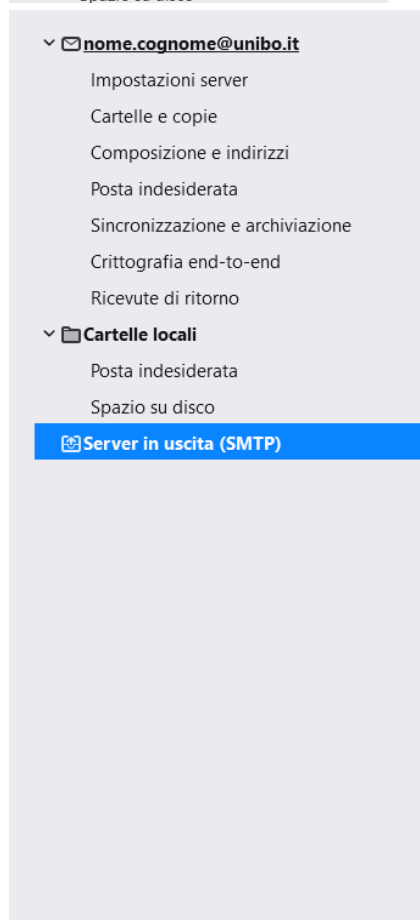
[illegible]

nome.cognome@unibo.it
Impostazioni server
Cartelle e copie
Composizione e indirizzi
Posta indesiderata
Sincronizzazione e archiviazione
Crittografia end-to-end
Ricevute di ritorno
Cartelle locali
Posta indesiderata
Spazio su disco
Server in uscita (SMTP)